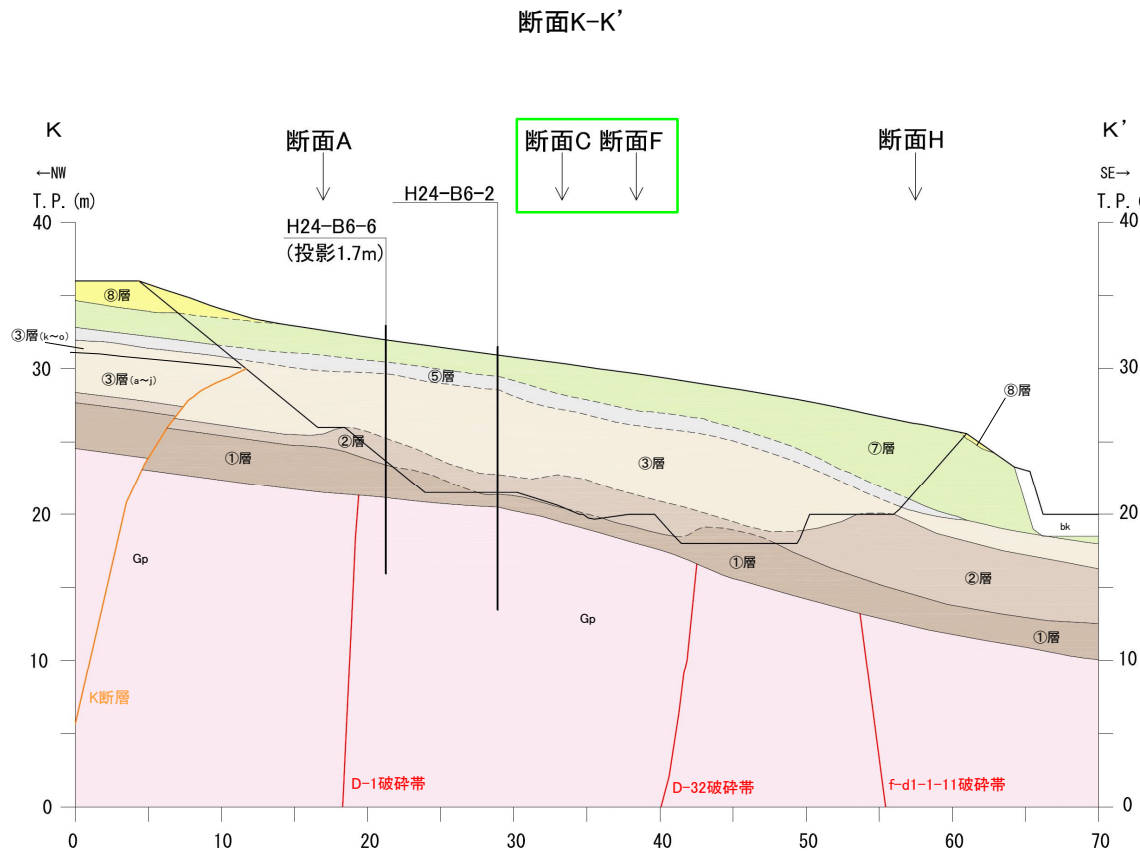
断面K-K'

K
←NW
T.P.(m)

断面A

H24-B6-6
(投影1.7m)

H24-B6-2

断面C 断面F

断面H

K'
SE→
T.P.(

40
30
20
10
0

40
30
20
10
0

⑧層
③層(k~o)
③層(a~j)
⑤層
②層
①層
③層
⑦層
⑧層
bk
①層
②層
①層
Gp
Gp
K断層
D-1破砕帯
D-32破砕帯
f-d1-1-11破砕帯

0
10
20
30
40
50
60
70